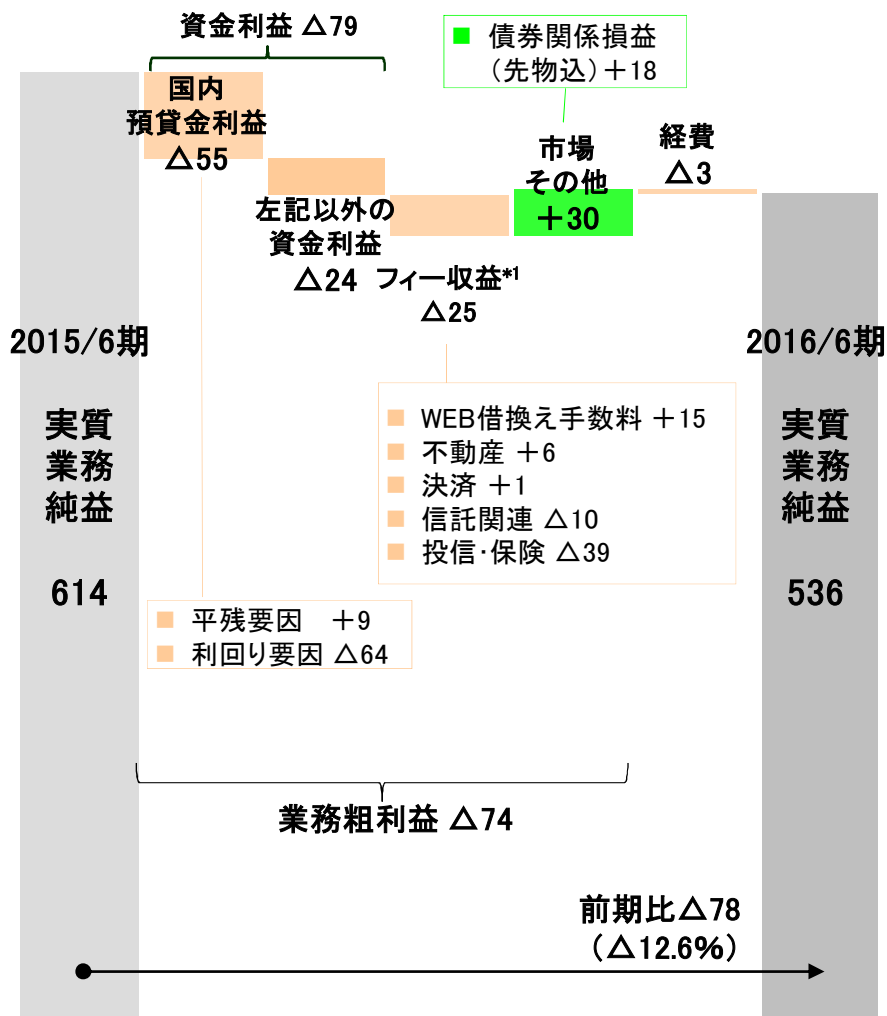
資金利益 △79

■ 債券関係損益（先物込）＋18

国内預貸金利益 △55

市場その他 ＋30

経費 △3

左記以外の資金利益 △24

フィー収益*1 △25

2015/6期

2016/6期

実質業務純益

614

■ WEB借換え手数料 ＋15
■ 不動産 ＋6
■ 決済 ＋1
■ 信託関連 △10
■ 投信･保険 △39

実質業務純益

536

■ 平残要因 ＋9
■ 利回り要因 △64

業務粗利益 △74

前期比△78（△12.6%）